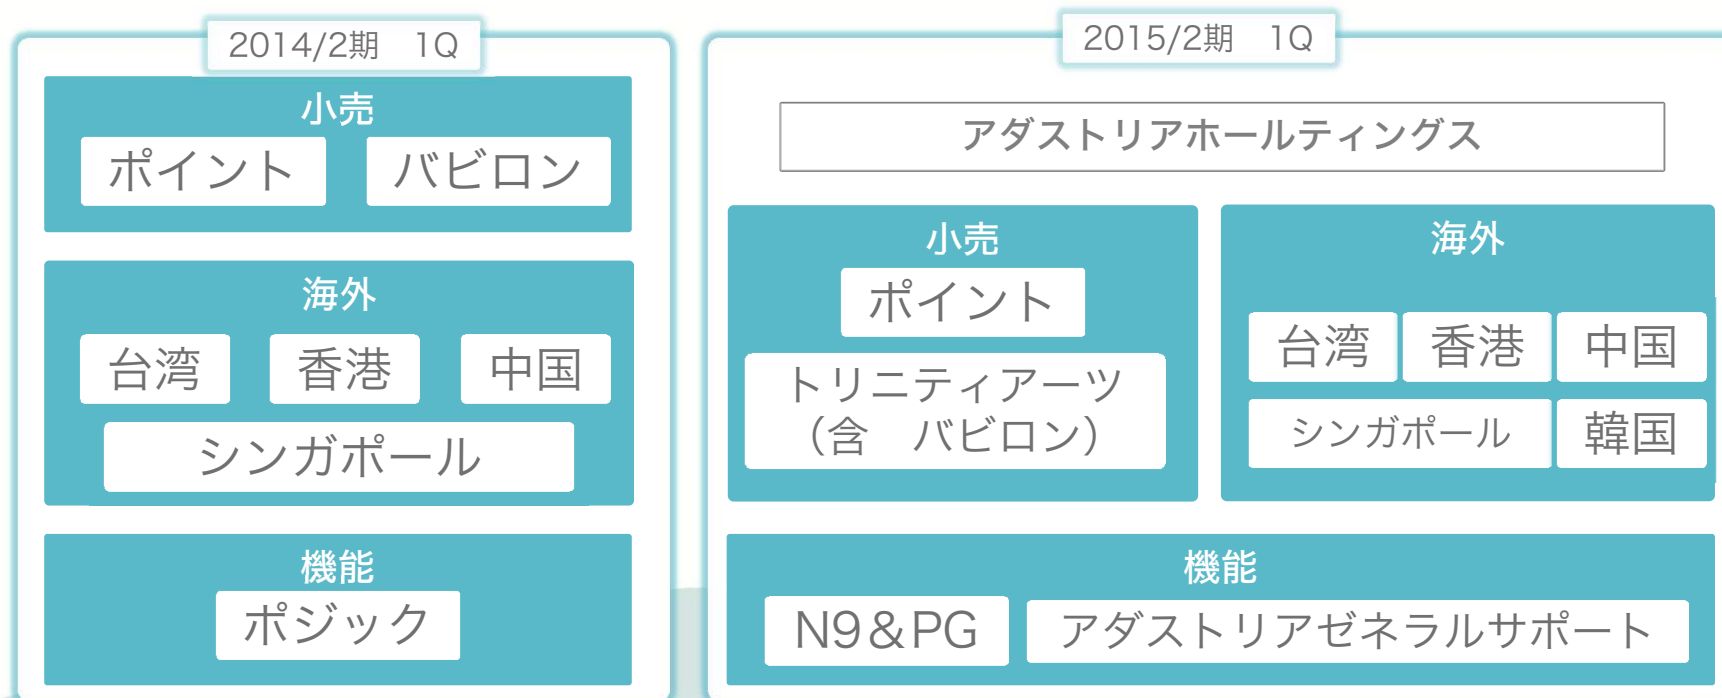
2014/2期　1Q

小売

ポイント

バビロン

海外

台湾

香港

中国

シンガポール

機能

ポジック

2015/2期　1Q

アダストリアホールディングス

小売

ポイント

トリニティアーツ（含　バビロン）

海外

台湾

香港

中国

シンガポール

韓国

機能

N9&PG

アダストリアゼネラルサポート